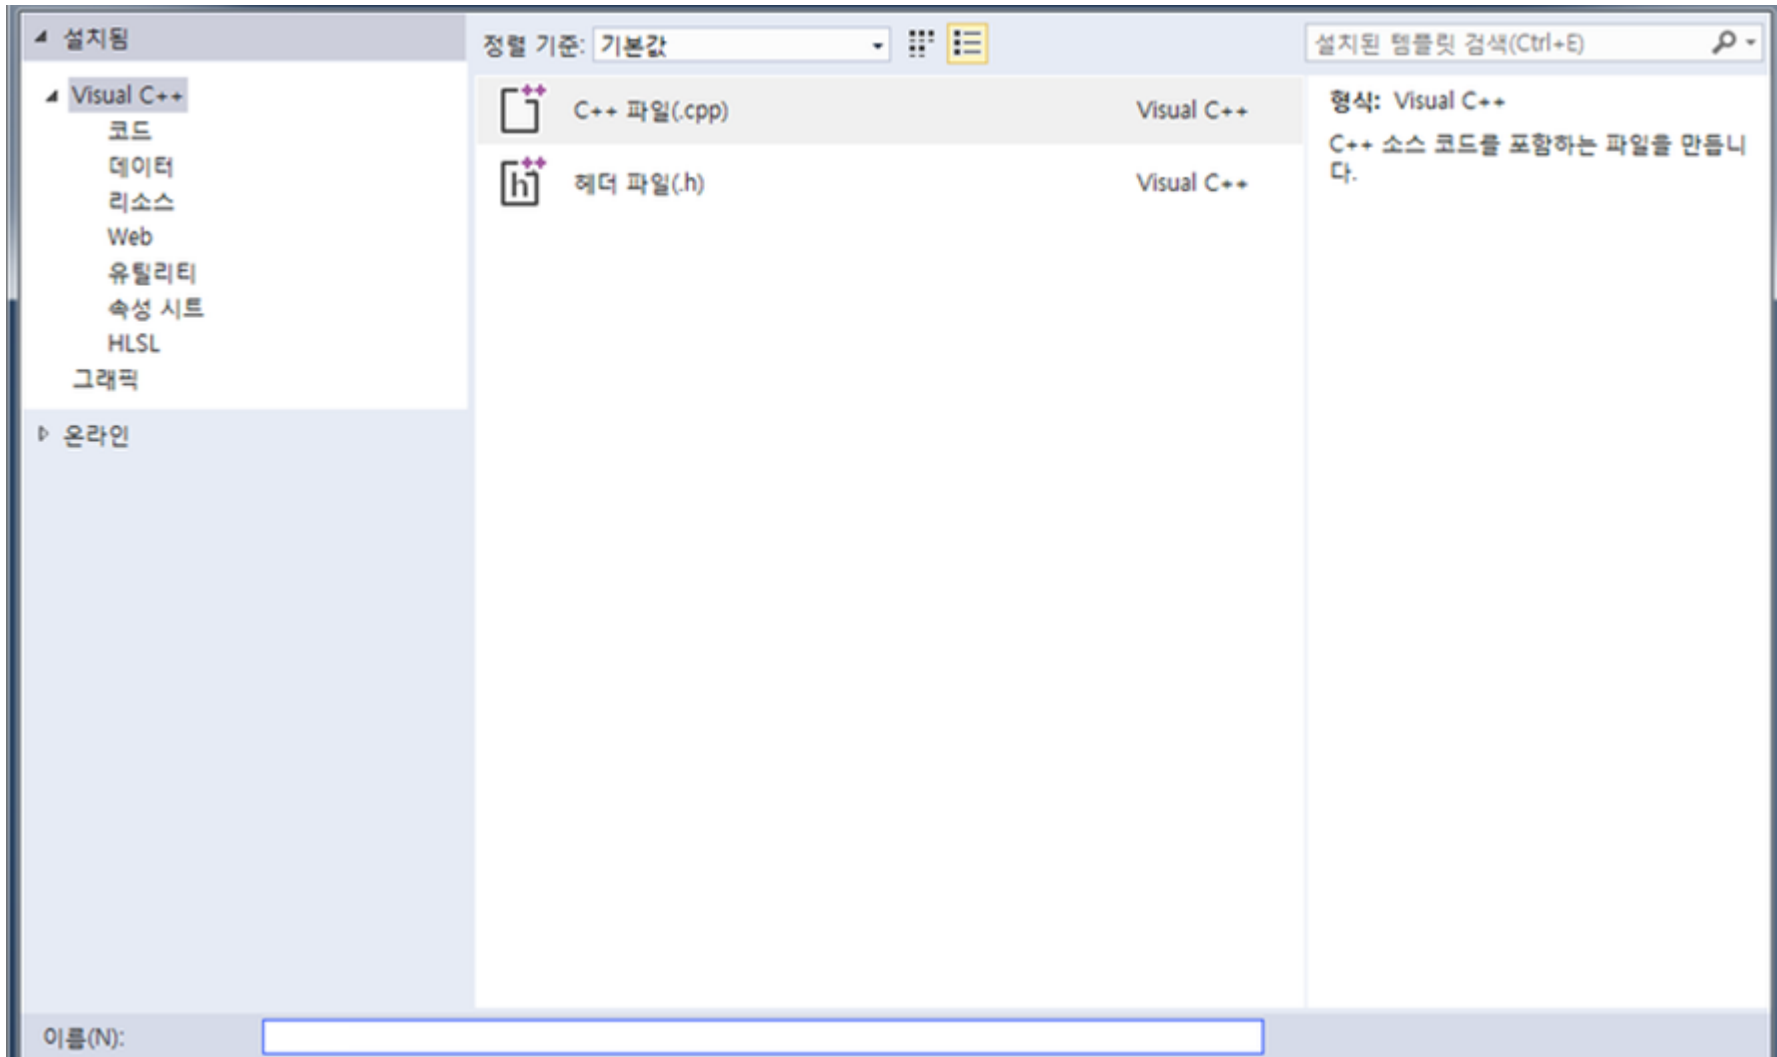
▲ 설치됨

▲ Visual C++
코드
데이터
리소스
Web
유틸리티
속성 시트
HLSL
그래픽

▷ 온라인

정렬 기준: 기본값

설치된 템플릿 검색(Ctrl+E)

C++ 파일(.cpp) Visual C++

헤더 파일(.h) Visual C++

형식: Visual C++

C++ 소스 코드를 포함하는 파일을 만듭니다.

이름(N):